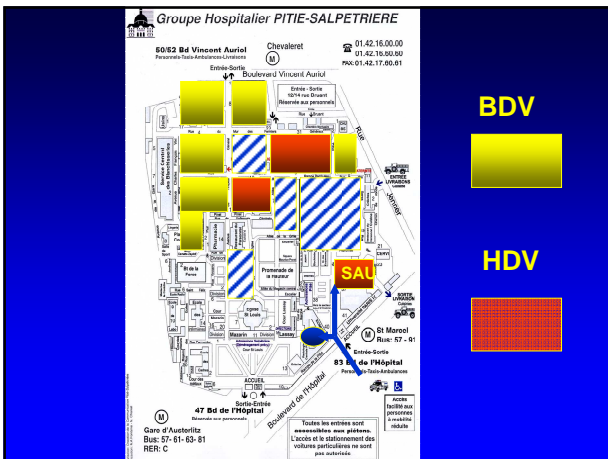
Groupe Hospitalier PITIE-SALPETRIERE

50/52 Bd Vincent Auriol
Personnels-Taxis-Ambulances-Livraisons

Chevaleret
M

01.42.16.00.00
01.42.16.80.80
FAX: 01.42.17.60.61

Entrée-Sortie

Boulevard Vincent Auriol

Entrée - Sortie
10/14 rue Bruant
Réservée aux personnels

Rue Bruant

ENTREE LIVRAISONS

Jenner

Promenade de la nourrice

SAU

Mazarin

Eglise St Louis

Lassay

St Marcel
Bus: 57 - 91

Entrée-Sortie
83 Bd de l'Hôpital
Personnels-Taxis-Ambulances

ACCUEIL

Sortie-Entrée
47 Bd de l'Hôpital
Réservée aux personnels

Boulevard de l'Hôpital

Gare d'Austerlitz
Bus: 57- 61- 63- 81
RER: C

Toutes les entrées sont accessibles aux piétons.
L'accès et le stationnement des voitures particulières ne sont pas autorisés

ACCES facilité aux personnes à mobilité réduite

BDV

HDV